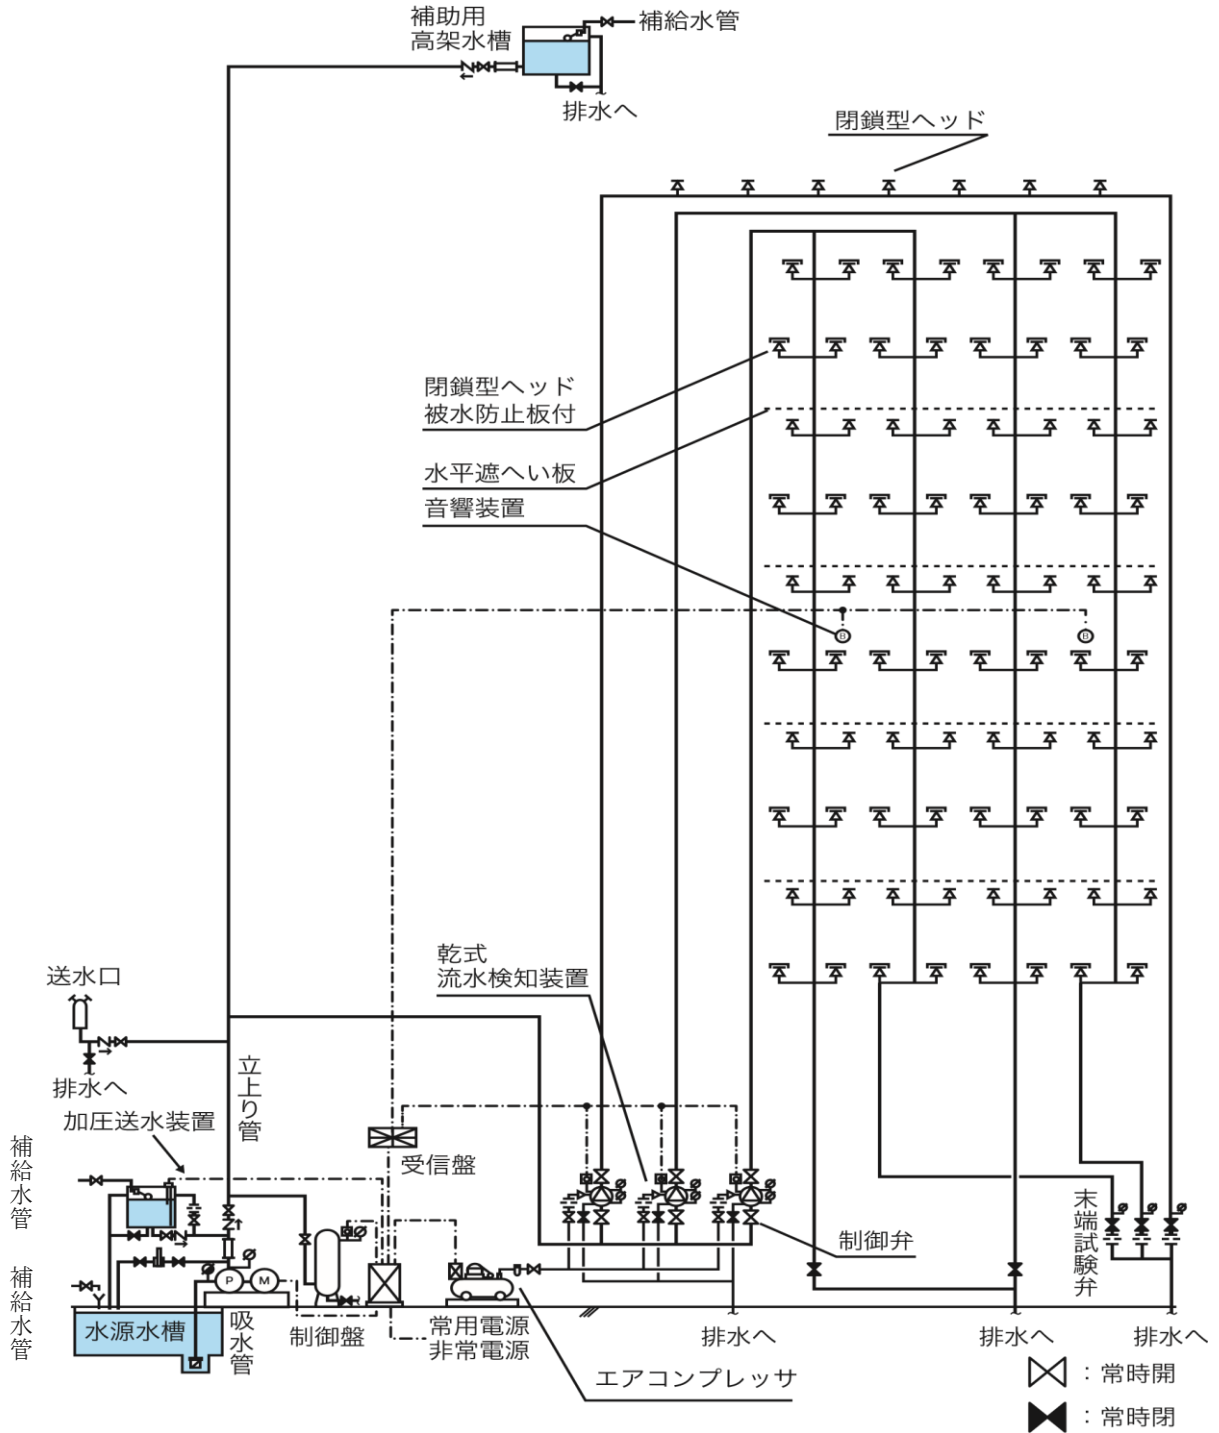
補助用
高架水槽

補給水管

排水へ

閉鎖型ヘッド

閉鎖型ヘッド
被水防止板付

水平遮へい板

音響装置

乾式
流水検知装置

送水口

排水へ

立上り管

加圧送水装置

補給水管

補給水管

受信盤

制御弁

末端試験弁

水源水槽

吸水管

制御盤

常用電源
非常電源

排水へ

排水へ

排水へ

エアコンプレッサ

：常時開

：常時閉